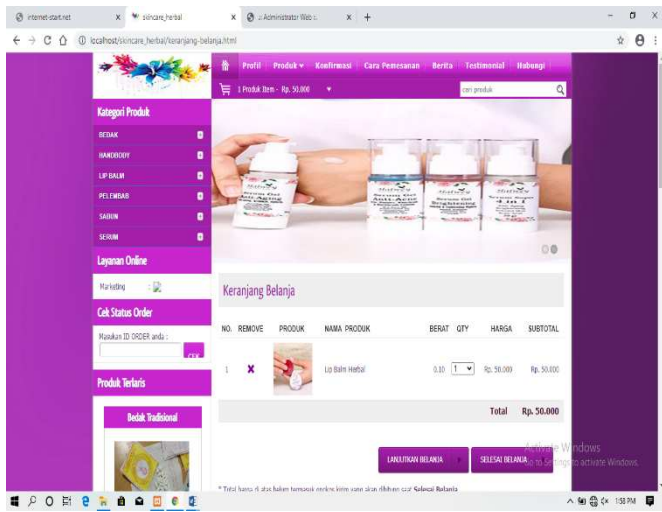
internet-start.net × skincare_herbal × :: Administrator Web :: × +

localhost/skincare_herbal/keranjang-belanja.html

Profil Produk Konfirmasi Cara Pemesanan Berita Testimonial Hubungi

1 Produk Item - Rp. 50.000

cari produk

Kategori Produk

BEDAK
HANDBODY
LIP BALM
PELEMBAB
SABUN
SERUM

Layanan Online

Marketing :

Cek Status Order

Masukan ID ORDER anda :

CEK

Produk Terlaris

Bedak Tradisional

Keranjang Belanja

| NO. | REMOVE | PRODUK | NAMA PRODUK | BERAT | QTY | HARGA | SUBTOTAL |
|---|---|---|---|---|---|---|---|
| 1 | ✖ | | Lip Balm Herbal | 0.10 | 1 | Rp. 50.000 | Rp. 50.000 |
| | | | | | | Total | Rp. 50.000 |

LANJUTKAN BELANJA

SELESAI BELANJA

* Total harga di atas belum termasuk ongkos kirim yang akan dihitung saat Selesai Belanja

Activate Windows
Go to Settings to activate Windows.

1:58 PM